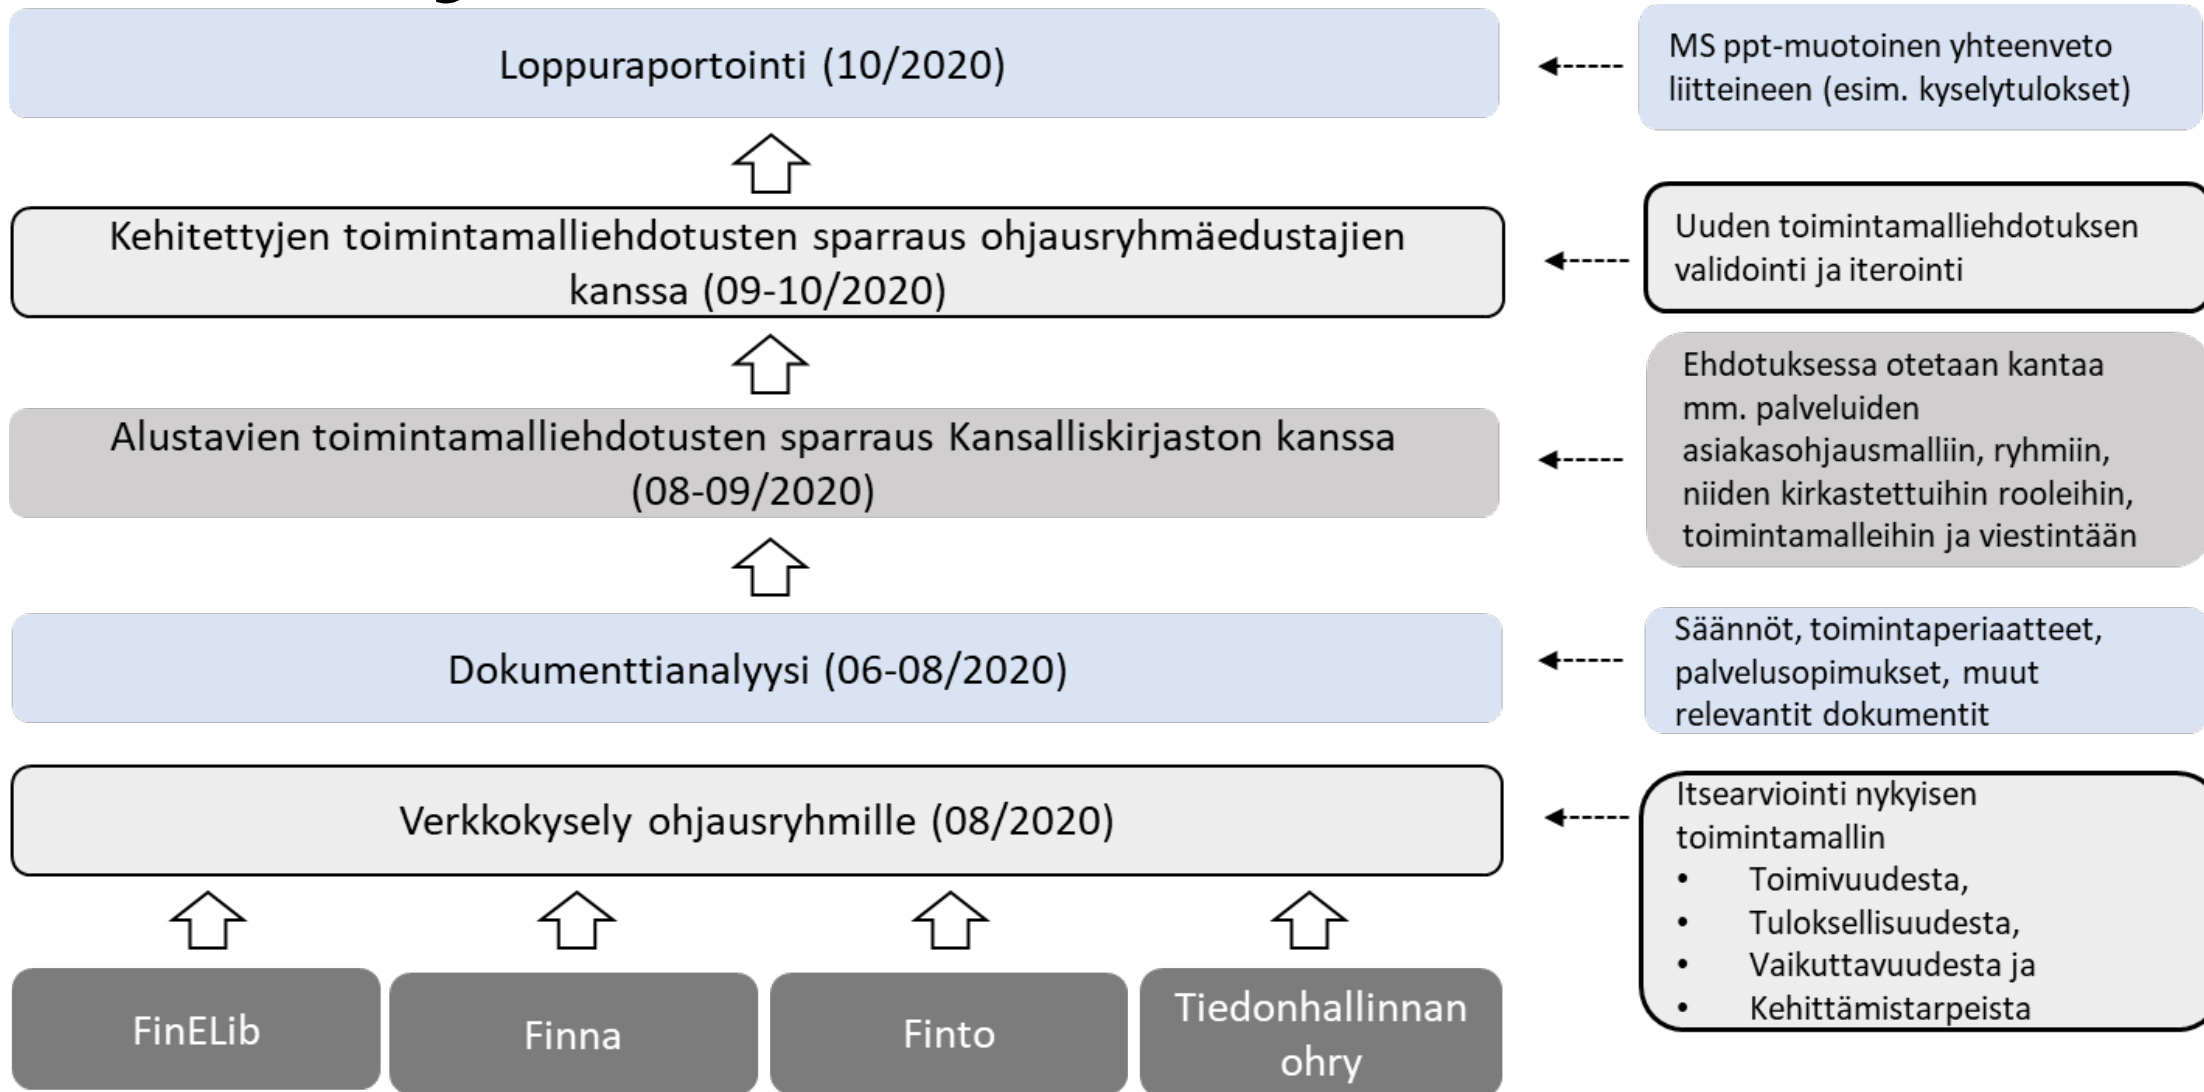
Loppuraportointi (10/2020)

MS ppt-muotoinen yhteenveto liitteineen (esim. kyselytulokset)

Kehitettyjen toimintamalliehdotusten sparraus ohjausryhmäedustajien kanssa (09-10/2020)

Uuden toimintamalliehdotuksen validointi ja iterointi

Alustavien toimintamalliehdotusten sparraus Kansalliskirjaston kanssa (08-09/2020)

Ehdotuksessa otetaan kantaa mm. palveluiden asiakasohjausmalliin, ryhmiin, niiden kirkastettuihin rooleihin, toimintamalleihin ja viestintään

Dokumenttianalyysi (06-08/2020)

Säännöt, toimintaperiaatteet, palvelusopimukset, muut relevantit dokumentit

Verkkokysely ohjausryhmille (08/2020)

Itsearviointi nykyisen toimintamallin
• Toimivuudesta,
• Tuloksellisuudesta,
• Vaikuttavuudesta ja
• Kehittämistarpeista

FinELib

Finna

Finto

Tiedonhallinnan ohry